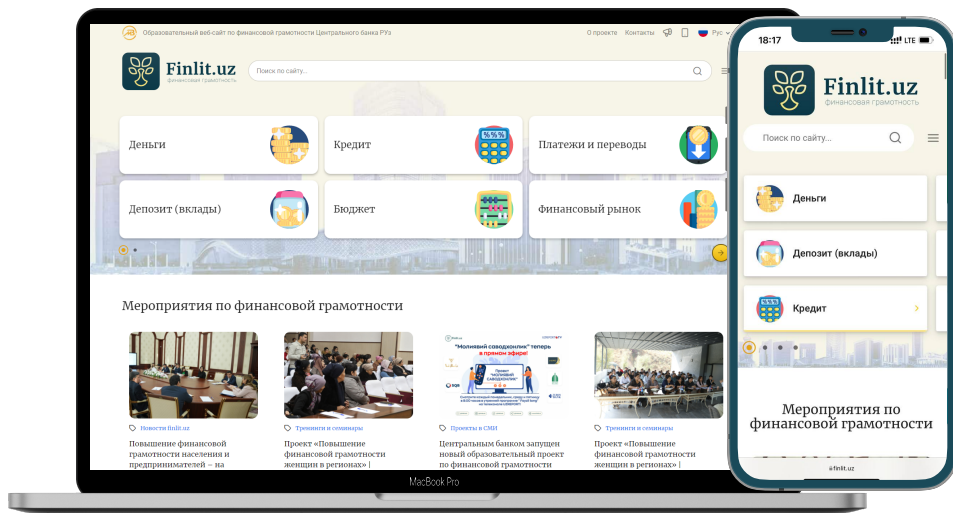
Образовательный веб-сайт по финансовой грамотности Центрального банка РУз
О проекте Контакты Рус

Finlit.uz
финансовая грамотность

Поиск по сайту...

Деньги
Кредит
Платежи и переводы
Депозит (вклады)
Бюджет
Финансовый рынок

Мероприятия по финансовой грамотности

Новости finlit.uz
Повышение финансовой грамотности населения и предпринимателей – на

Тренинги и семинары
Проект «Повышение финансовой грамотности женщин в регионах» |

Проекты в СМИ
"Моliyaviy savodxonlik" teper v pryamom efire!
Центральным банком запущен новый образовательный проект по финансовой грамотности

Тренинги и семинары
Проект «Повышение финансовой грамотности женщин в регионах» |

MacBook Pro

18:17
LTE

Finlit.uz
финансовая грамотность

Поиск по сайту...

Деньги
Депозит (вклады)
Кредит

Мероприятия по финансовой грамотности

finlit.uz